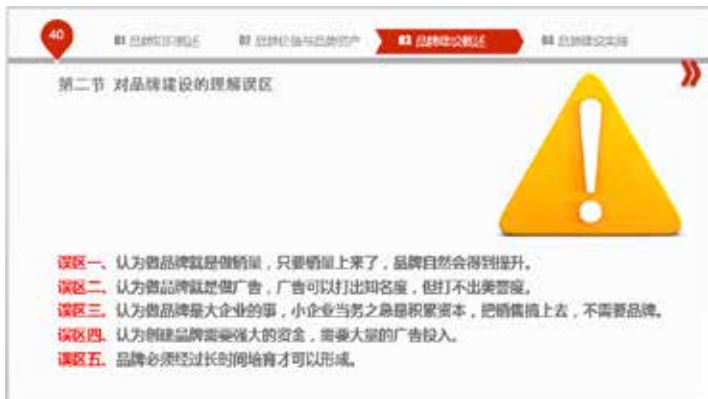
40

01 品牌知识概述　02 品牌价值与品牌资产　03 品牌建设概述　04 品牌建设实施

第二节 对品牌建设的理解误区

误区一、认为做品牌就是做销量，只要销量上来了，品牌自然会得到提升。
误区二、认为做品牌就是做广告，广告可以打出知名度，但打不出美誉度。
误区三、认为做品牌是大企业的事，小企业当务之急是积累资本，把销售搞上去，不需要品牌。
误区四、认为创建品牌需要强大的资金，需要大量的广告投入。
误区五、品牌必须经过长时间培育才可以形成。